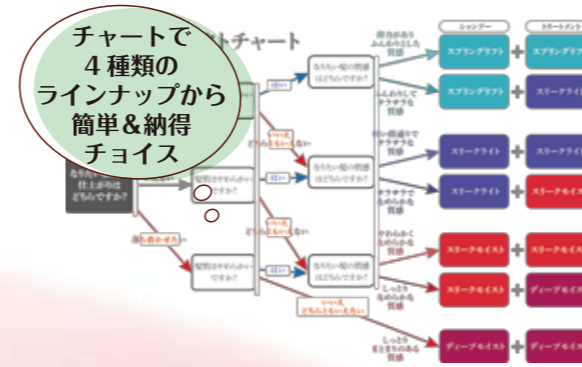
チャートで
４種類の
ラインナップから
簡単＆納得
チョイス

トチャート

シャンプー
トリートメント

なりたい
仕上がりは
どちらですか？

髪質はやわらか
ですか？

髪質はやわらか
ですか？

なりたい髪の質感
はどちらですか？

なりたい髪の質感
はどちらですか？

なりたい髪の質感
はどちらですか？

はい
はい
はい
いいえ
どちらともいえない
いいえ
どちらともいえない
いいえ
どちらともいえない
落ち着かせたい

弾力があり
ふんわりとした
質感
ふんわりして
サラサラな
質感
軽い指通りで
サラサラな
質感
サラサラで
なめらかな
質感
やわらかく
なめらかな
質感
しっとり
なめらかな
質感
しっとり
まとまりのある
質感

スプリングリフト
スプリングリフト
スプリングリフト
スリークライト
スリークライト
スリークライト
スリークライト
スリークモイスト
スリークモイスト
スリークモイスト
スリークモイスト
ディープモイスト
ディープモイスト
ディープモイスト